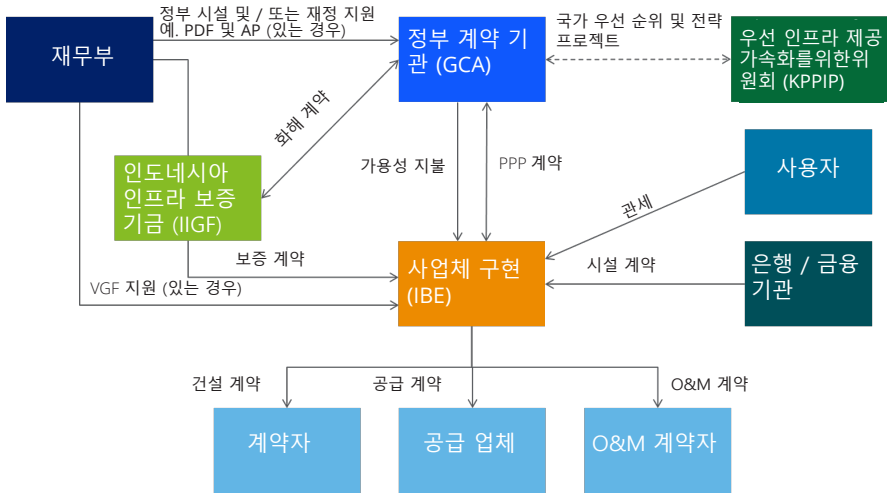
재무부

정부 시설 및 / 또는 재정 지원 예. PDF 및 AP (있는 경우)

정부 계약 기관 (GCA)

국가 우선 순위 및 전략 프로젝트

우선 인프라 제공 가속화를위한위원회 (KPPIP)

화해 계약

인도네시아 인프라 보증 기금 (IIGF)

가용성 지불

PPP 계약

사용자

관세

보증 계약

사업체 구현 (IBE)

시설 계약

은행 / 금융 기관

VGF 지원 (있는 경우)

건설 계약

공급 계약

O&M 계약

계약자

공급 업체

O&M 계약자